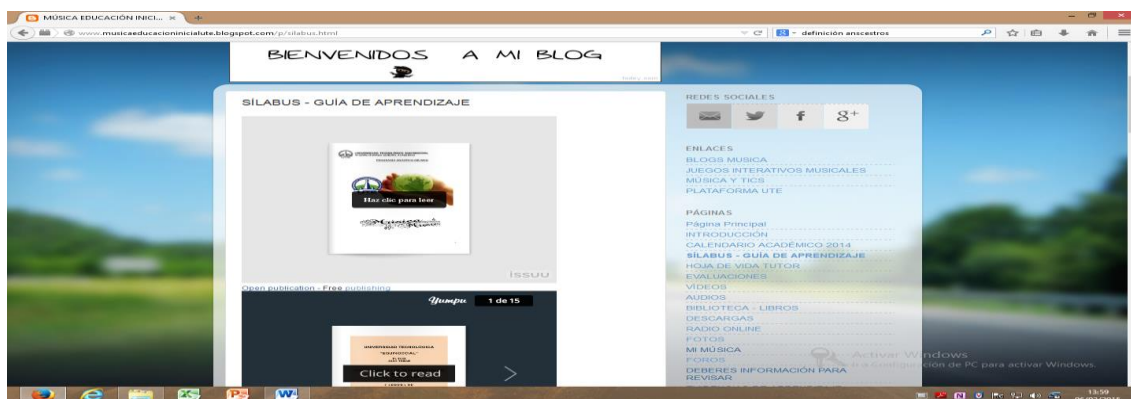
MÚSICA EDUCACIÓN INICI... ×

www.musicaeducacioninicialute.blogspot.com/p/silabus.html

definición anscestros

BIENVENIDOS A MI BLOG

SÍLABUS - GUÍA DE APRENDIZAJE

Haz clic para leer

issuu

Open publication - Free publishing

Yumpu 1 de 15

UNIVERSIDAD TECNOLÓGICA "EQUINOCCIAL"

Click to read

REDES SOCIALES

f $8^+$

ENLACES

BLOGS MUSICA

JUEGOS INTERATIVOS MUSICALES

MÚSICA Y TICS

PLATAFORMA UTE

PÁGINAS

Página Principal

INTRODUCCIÓN

CALENDARIO ACADÉMICO 2014

SÍLABUS - GUÍA DE APRENDIZAJE

HOJA DE VIDA TUTOR

EVALUACIONES

VIDEOS

AUDIOS

BIBLIOTECA - LIBROS

DESCARGAS

RADIO ONLINE

FOTOS

MI MÚSICA

FOROS

DEBERES INFORMACIÓN PARA REVISAR

Activar Windows

a la configuración de PC para activar Windows.

13:59